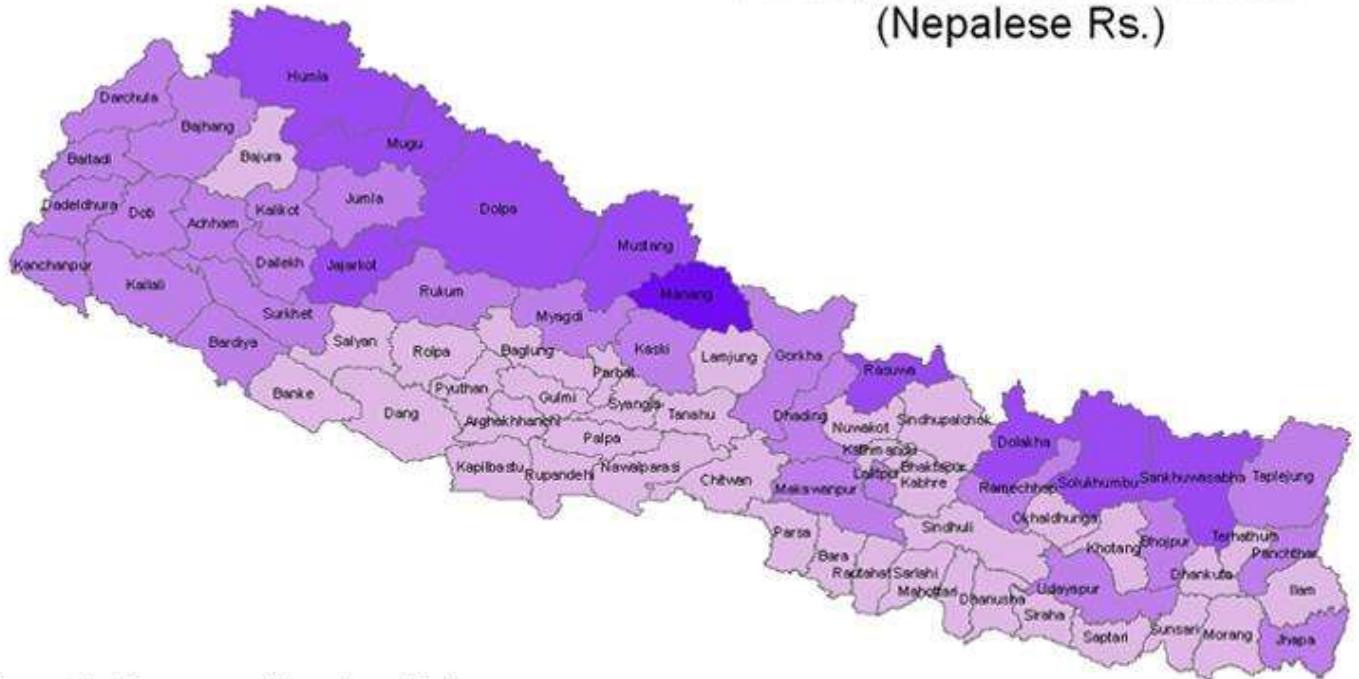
(Nepalese Rs.)

Humla
Darchula
Bajhang
Mugu
Baitadi
Bajura
Dadeldhura
Doti
Achham
Kalikot
Jumla
Dolpa
Mustang
Kanchanpur
Dailekh
Jajarkot
Kailali
Rukum
Manang
Surkhet
Myagdi
Bardiya
Salyan
Rolpa
Baglung
Kaski
Lamjung
Gorkha
Rasuwa
Parbat
Pyuthan
Banke
Gulmi
Syangja
Tanahu
Dang
Arghakhanchi
Dhading
Nuwakot
Sindhupalchok
Dolakha
Palpa
Kathmandu
Lalitpur
Bhaktapur
Kabhre
Kapilbastu
Rupandehi
Nawalparasi
Chitwan
Makawanpur
Ramechhap
Solukhumbu
Sankhuwasabha
Taplejung
Okhaldhunga
Sindhuli
Parsa
Khotang
Bhojpur
Terhathum
Panchthar
Bara
Dhankuta
Rautahat
Sarlahi
Mahottari
Dhanusha
Udayapur
Siraha
Ilam
Saptari
Sunsari
Morang
Jhapa